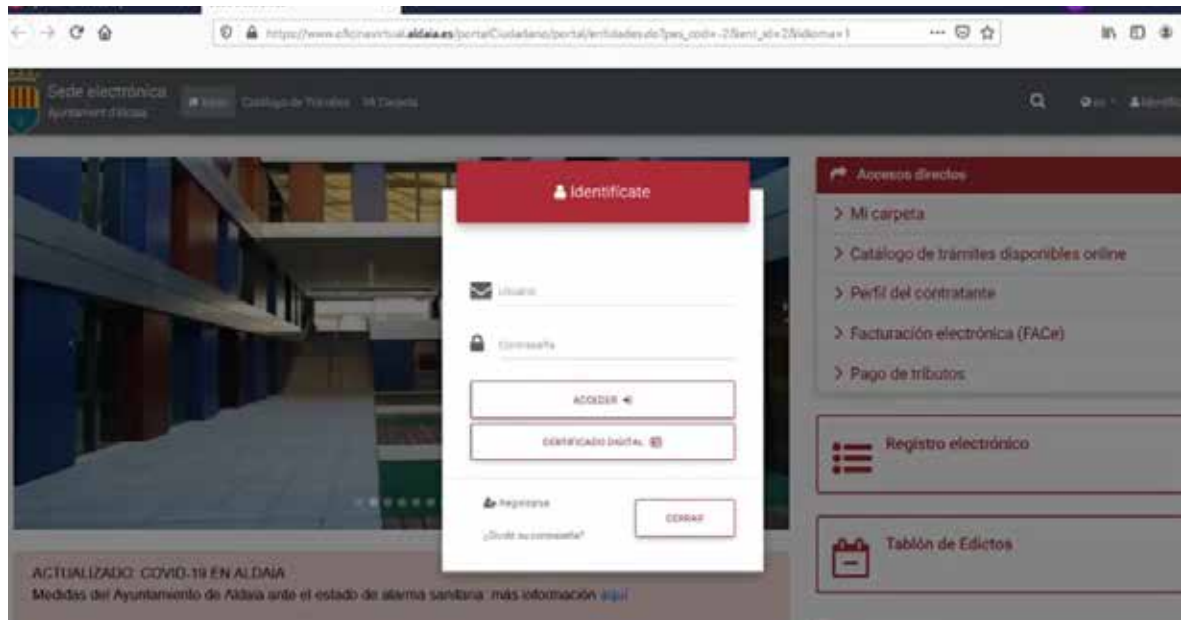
https://www.oficinavirtual.aldaia.es/portalCiudadano/portal/entidades.do?pes_cod=-2&ent_id=2&idioma=1

Sede electrónica
Ajuntament d'Aldaia

Inicio Catálogo de Trámites Mi Carpeta

Identifícate

Usuario

Contraseña

ACCEDER

CERTIFICADO DIGITAL

Registrarse

¿Olvidó su contraseña?

CERRAR

Accesos directos
> Mi carpeta
> Catálogo de trámites disponibles online
> Perfil del contratante
> Facturación electrónica (FACe)
> Pago de tributos

Registro electrónico

Tablón de Edictos

ACTUALIZADO: COVID-19 EN ALDAIA
Medidas del Ayuntamiento de Aldaia ante el estado de alarma sanitaria: más información aquí